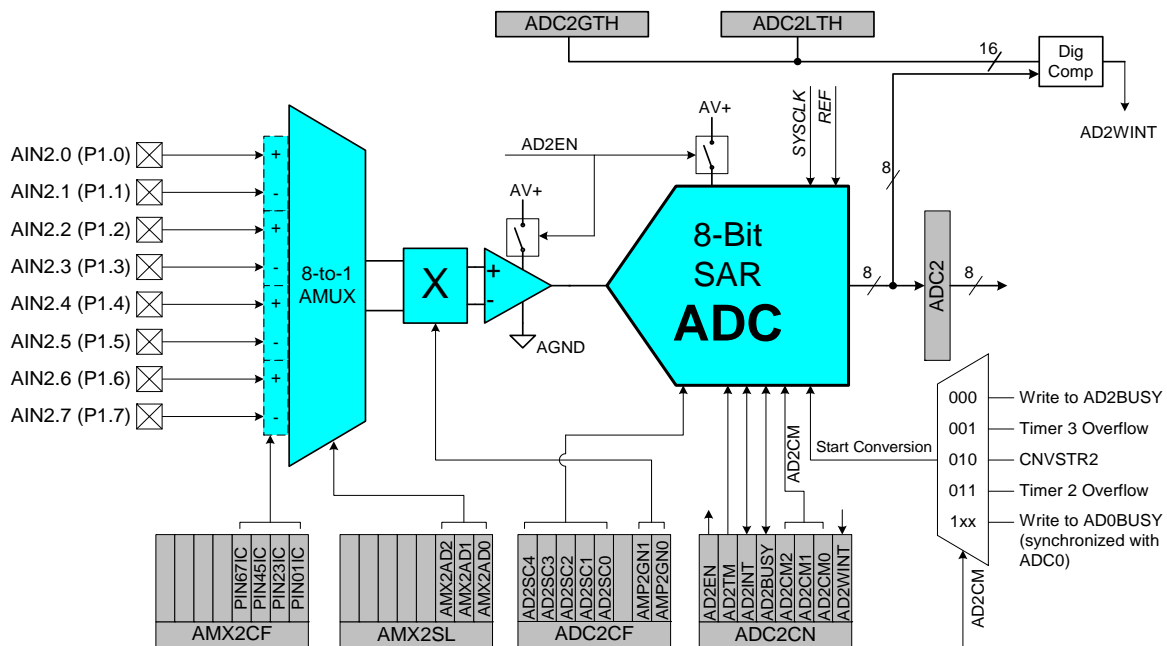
ADC2GTH

ADC2LTH

16

Dig Comp

AD2WINT

AV+

SYSCLK

REF

AD2EN

8

AV+

AIN2.0 (P1.0)
AIN2.1 (P1.1)
AIN2.2 (P1.2)
AIN2.3 (P1.3)
AIN2.4 (P1.4)
AIN2.5 (P1.5)
AIN2.6 (P1.6)
AIN2.7 (P1.7)

+
-
+
-
+
-
+
-

8-to-1 AMUX

X

+
-

AGND

8-Bit SAR ADC

8

ADC2

8

000 Write to AD2BUSY
001 Timer 3 Overflow
010 CNVSTR2
011 Timer 2 Overflow
1xx Write to AD0BUSY (synchronized with ADC0)

Start Conversion

AD2CM

AD2CM

PIN67IC
PIN45IC
PIN23IC
PIN01IC

AMX2CF

AMX2AD2
AMX2AD1
AMX2AD0

AMX2SL

AD2SC4
AD2SC3
AD2SC2
AD2SC1
AD2SC0
AMP2GN1
AMP2GN0

ADC2CF

AD2EN
AD2TM
AD2INT
AD2BUSY
AD2CM2
AD2CM1
AD2CM0
AD2WINT

ADC2CN